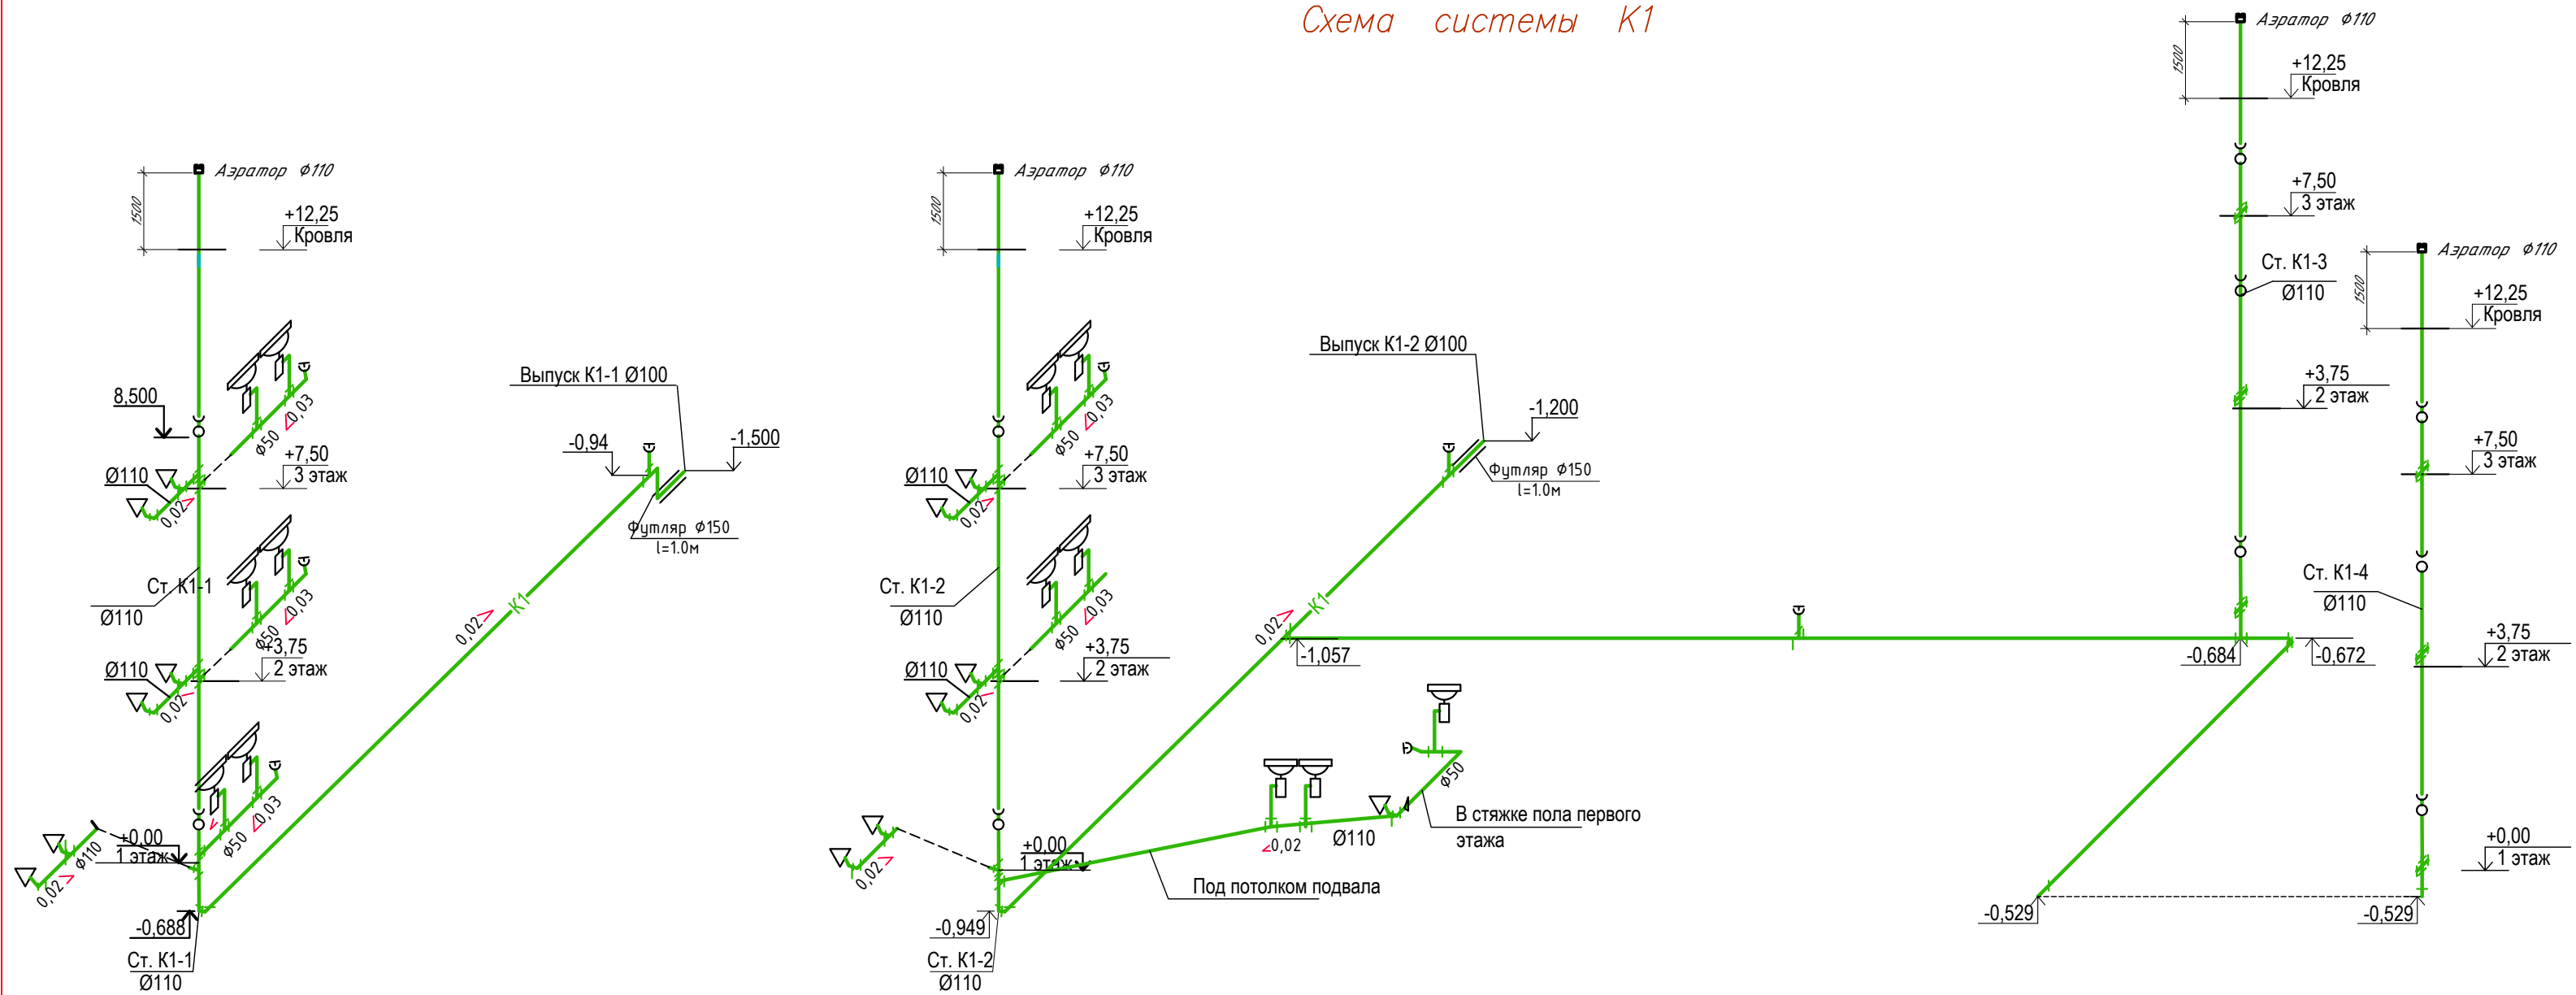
Схема системы К1

Аэратор ф110
1500
+12,25
Кровля
8,500
ф50
0,03
Ø110
+7,50
3 этаж
0,02
Ст. К1-1
Ø110
ф50
0,03
+3,75
2 этаж
Ø110
0,02
ф50
0,03
+0,00
1 этаж
ф110
0,02
-0,688
Ст. К1-1
Ø110
Выпуск К1-1 Ø100
-0,94
-1,500
Футляр ф150
l=1.0м
0,02
К1

Аэратор ф110
1500
+12,25
Кровля
ф50
0,03
Ø110
+7,50
3 этаж
0,02
Ст. К1-2
Ø110
ф50
0,03
+3,75
2 этаж
Ø110
0,02
0,02
+0,00
1 этаж
-0,949
Ст. К1-2
Ø110
Выпуск К1-2 Ø100
-1,200
Футляр ф150
l=1.0м
0,02
К1
-1,057
0,02
Ø110
ф50
В стяжке пола первого этажа
Под потолком подвала

Аэратор ф110
1500
+12,25
Кровля
+7,50
3 этаж
Ст. К1-3
Ø110
+3,75
2 этаж
-0,684
-0,672
-0,529

Аэратор ф110
1500
+12,25
Кровля
+7,50
3 этаж
Ст. К1-4
Ø110
+3,75
2 этаж
+0,00
1 этаж
-0,529